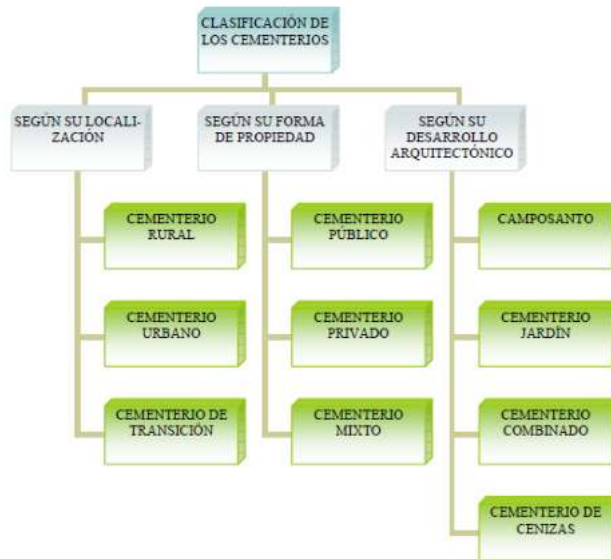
CLASIFICACIÓN DE LOS CEMENTERIOS

SEGÚN SU LOCALIZACIÓN

CEMENTERIO RURAL

CEMENTERIO URBANO

CEMENTERIO DE TRANSICIÓN

SEGÚN SU FORMA DE PROPIEDAD

CEMENTERIO PÚBLICO

CEMENTERIO PRIVADO

CEMENTERIO MIXTO

SEGÚN SU DESARROLLO ARQUITECTÓNICO

CAMPOSANTO

CEMENTERIO JARDÍN

CEMENTERIO COMBINADO

CEMENTERIO DE CENIZAS